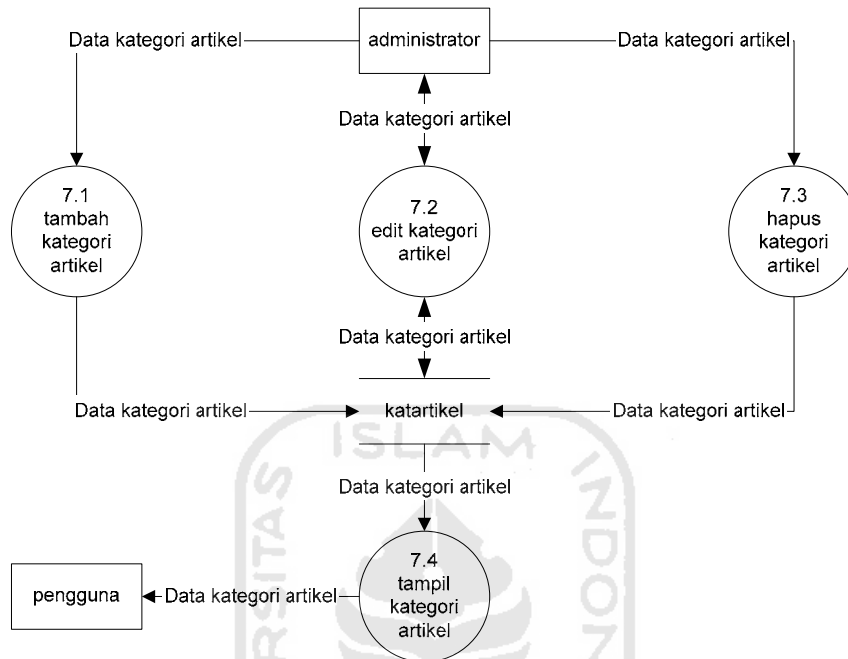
Data kategori artikel

administrator

Data kategori artikel

Data kategori artikel

7.1
tambah kategori artikel

7.2
edit kategori artikel

7.3
hapus kategori artikel

Data kategori artikel

Data kategori artikel

katartikel

Data kategori artikel

ISLAM

Data kategori artikel

7.4
tampil kategori artikel

pengguna

Data kategori artikel